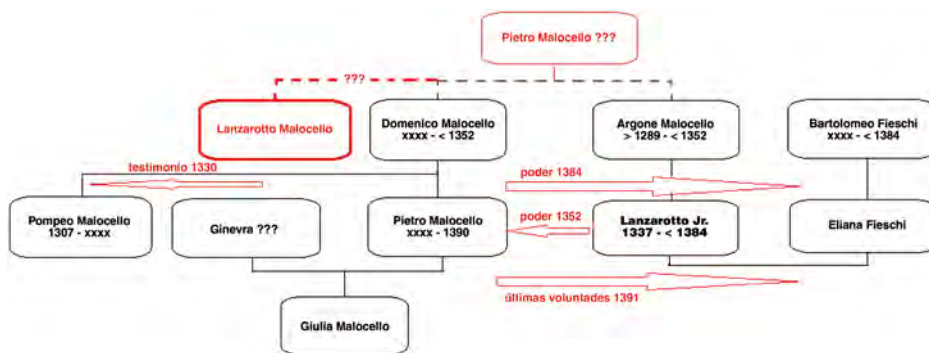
Pietro Malocello ???

???

Lanzarotto Malocello

Domenico Malocello
xxxx - < 1352

Argone Malocello
> 1289 - < 1352

Bartolomeo Fieschi
xxxx - < 1384

testimonio 1330

poder 1384

Pompeo Malocello
1307 - xxxx

Ginevra ???

Pietro Malocello
xxxx - 1390

poder 1352

Lanzarotto Jr.
1337 - < 1384

Eliana Fieschi

últimas voluntades 1391

Giulia Malocello